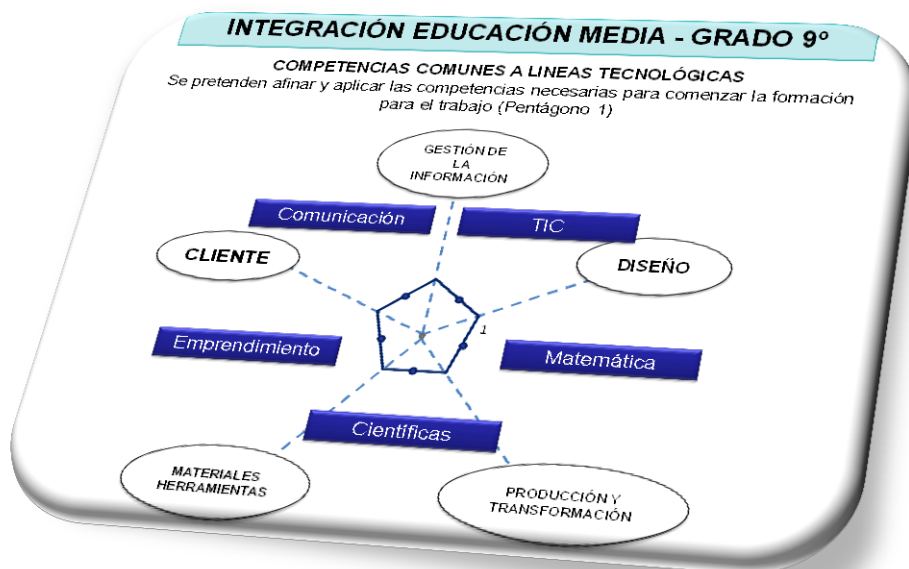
INTEGRACIÓN EDUCACIÓN MEDIA - GRADO 9°

COMPETENCIAS COMUNES A LINEAS TECNOLÓGICAS
Se pretenden afinar y aplicar las competencias necesarias para comenzar la formación para el trabajo (Pentágono 1)

GESTIÓN DE LA INFORMACIÓN

Comunicación

TIC

CLIENTE

DISEÑO

1

Emprendimiento

Matemática

Científicas

MATERIALES HERRAMIENTAS

PRODUCCIÓN Y TRANSFORMACIÓN